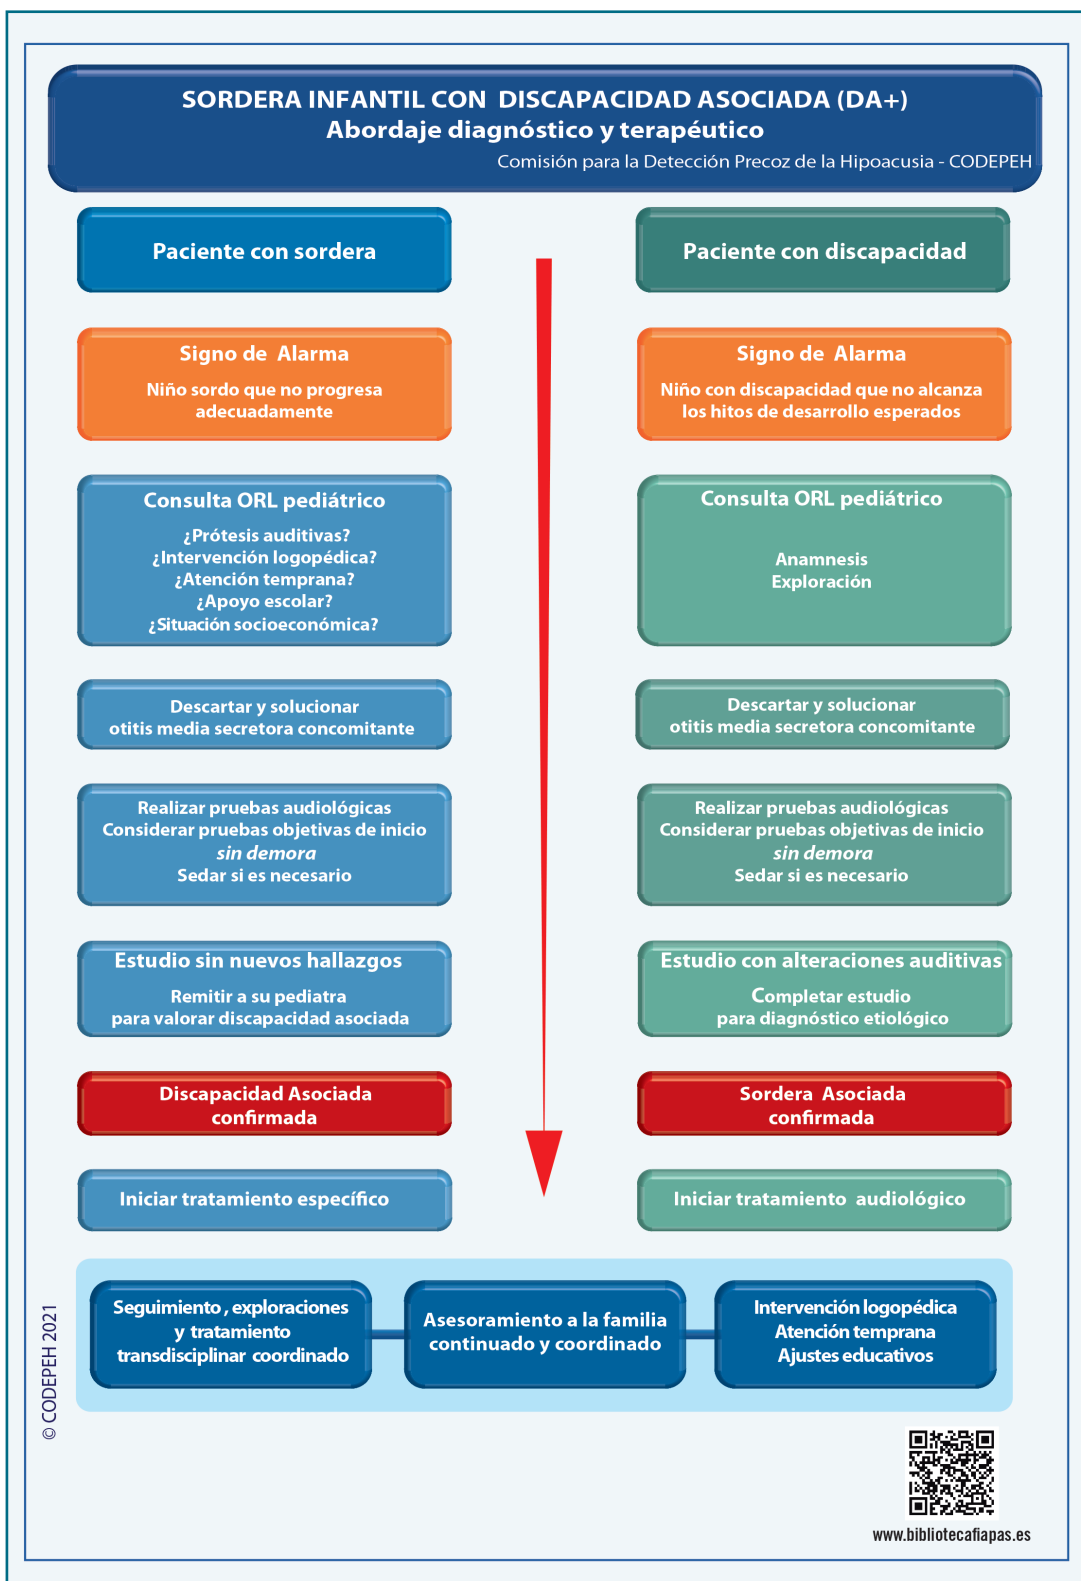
SORDERA INFANTIL CON DISCAPACIDAD ASOCIADA (DA+)
Abordaje diagnóstico y terapéutico
Comisión para la Detección Precoz de la Hipoacusia - CODEPEH

Paciente con sordera

Signo de Alarma
Niño sordo que no progresa adecuadamente

Consulta ORL pediátrico
¿Prótesis auditivas?
¿Intervención logopédica?
¿Atención temprana?
¿Apoyo escolar?
¿Situación socioeconómica?

Descartar y solucionar otitis media secretora concomitante

Realizar pruebas audiológicas
Considerar pruebas objetivas de inicio *sin demora*
Sedar si es necesario

Estudio sin nuevos hallazgos
Remitir a su pediatra para valorar discapacidad asociada

Discapacidad Asociada confirmada

Iniciar tratamiento específico

Paciente con discapacidad

Signo de Alarma
Niño con discapacidad que no alcanza los hitos de desarrollo esperados

Consulta ORL pediátrico
Anamnesis
Exploración

Descartar y solucionar otitis media secretora concomitante

Realizar pruebas audiológicas
Considerar pruebas objetivas de inicio *sin demora*
Sedar si es necesario

Estudio con alteraciones auditivas
Completar estudio para diagnóstico etiológico

Sordera Asociada confirmada

Iniciar tratamiento audiológico

Seguimiento, exploraciones y tratamiento transdisciplinar coordinado

Asesoramiento a la familia continuado y coordinado

Intervención logopédica
Atención temprana
Ajustes educativos

© CODEPEH 2021

www.bibliotecafiapas.es